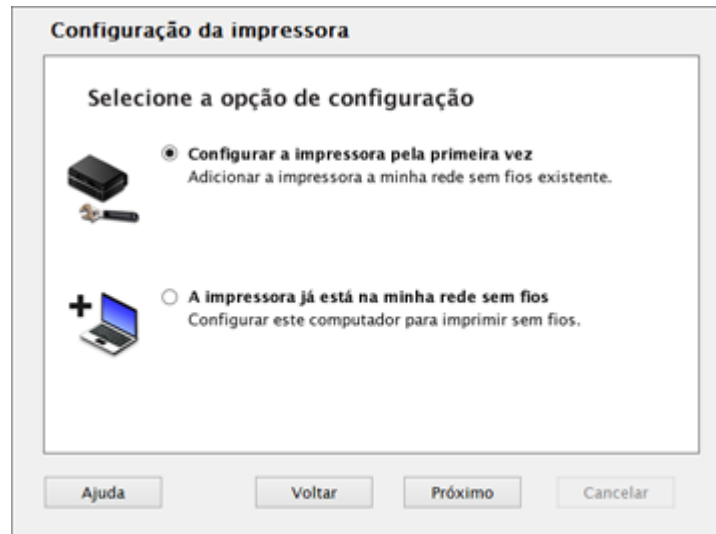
Configuração da impressora

Selecione a opção de configuração

Configurar a impressora pela primeira vez
Adicionar a impressora a minha rede sem fios existente.

A impressora já está na minha rede sem fios
Configurar este computador para imprimir sem fios.

Ajuda

Voltar

Próximo

Cancelar